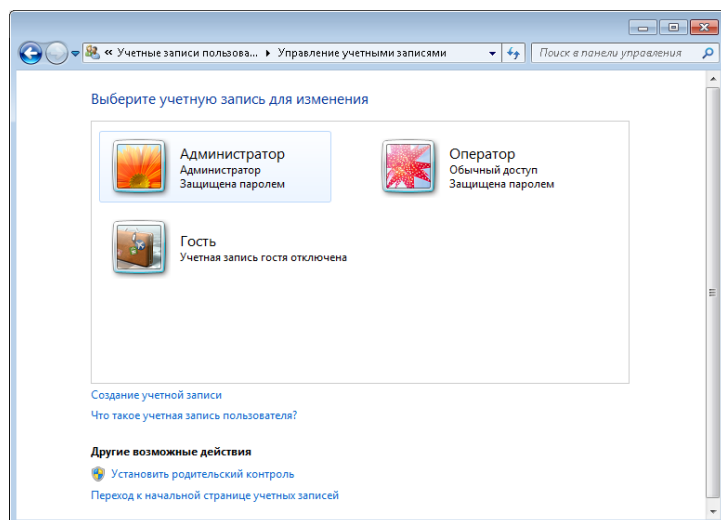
« Учетные записи пользова... ▸ Управление учетными записями

Поиск в панели управления

Выберите учетную запись для изменения

Администратор
Администратор
Защищена паролем

Оператор
Обычный доступ
Защищена паролем

Гость
Учетная запись гостя отключена

Создание учетной записи

Что такое учетная запись пользователя?

Другие возможные действия

Установить родительский контроль

Переход к начальной странице учетных записей